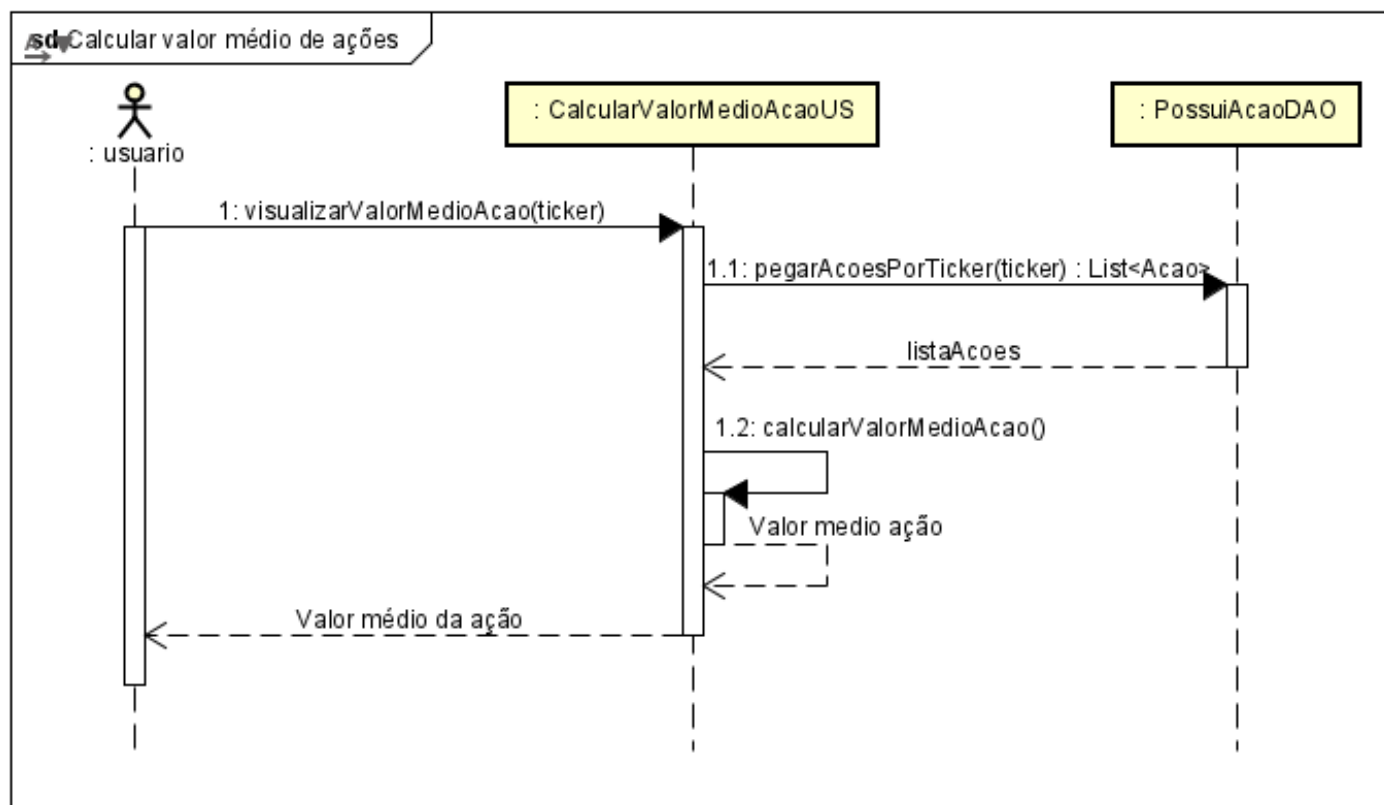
sd Calcular valor médio de ações

: usuario

: CalcularValorMedioAcaoUS

: PossuiAcaoDAO

1: visualizarValorMedioAcao(ticker)

1.1: pegarAcoesPorTicker(ticker) : List<Acao>

listaAcoes

1.2: calcularValorMedioAcao()

Valor medio ação

Valor médio da ação